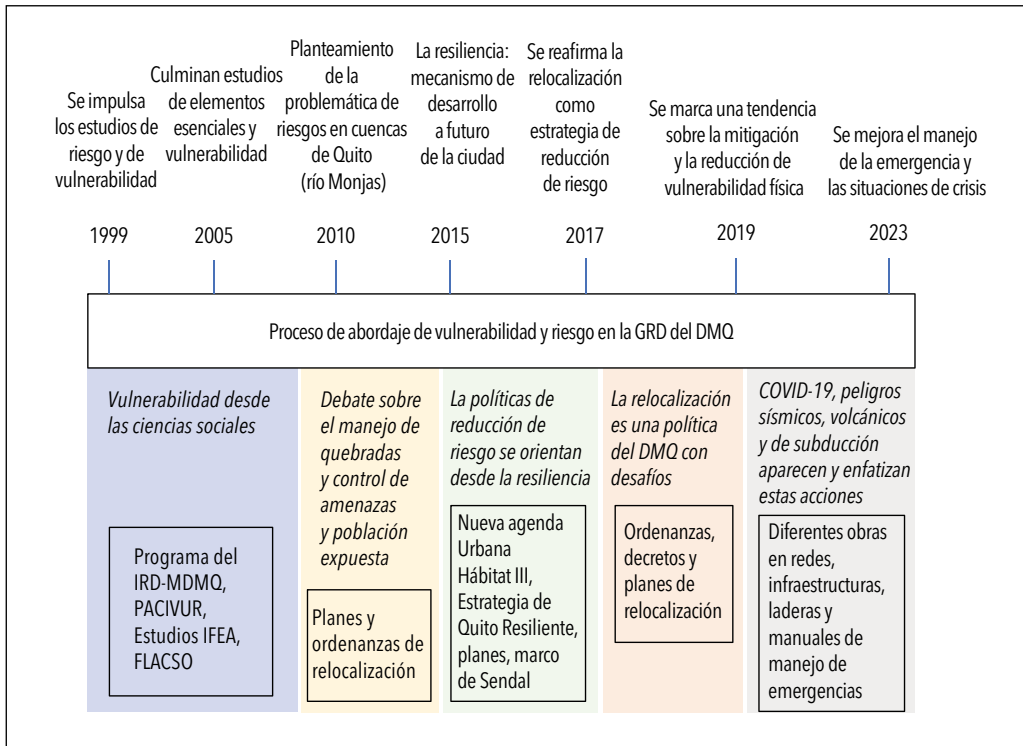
Se impulsa los estudios de riesgo y de vulnerabilidad

Culminan estudios de elementos esenciales y vulnerabilidad

Planteamiento de la problemática de riesgos en cuencas de Quito (río Monjas)

La resiliencia: mecanismo de desarrollo a futuro de la ciudad

Se reafirma la relocalización como estrategia de reducción de riesgo

Se marca una tendencia sobre la mitigación y la reducción de vulnerabilidad física

Se mejora el manejo de la emergencia y las situaciones de crisis

1999

2005

2010

2015

2017

2019

2023

Proceso de abordaje de vulnerabilidad y riesgo en la GRD del DMQ

Vulnerabilidad desde las ciencias sociales

Programa del IRD-MDMQ, PACIVUR, Estudios IFEA, FLACSO

Debate sobre el manejo de quebradas y control de amenazas y población expuesta

Planes y ordenanzas de relocalización

La políticas de reducción de riesgo se orientan desde la resiliencia

Nueva agenda Urbana Hábitat III, Estrategia de Quito Resiliente, planes, marco de Sendal

La relocalización es una política del DMQ con desafíos

Ordenanzas, decretos y planes de relocalización

COVID-19, peligros sísmicos, volcánicos y de subducción aparecen y enfatizan estas acciones

Diferentes obras en redes, infraestructuras, laderas y manuales de manejo de emergencias